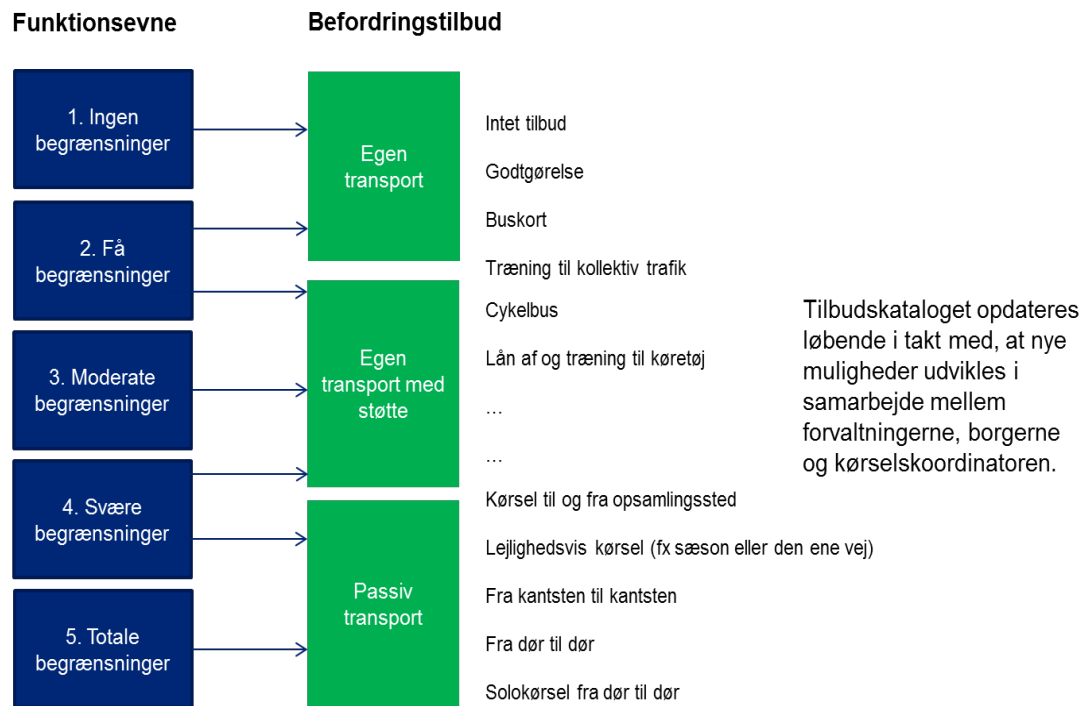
Funktionsevne

Befordringstilbud

1. Ingen begrænsninger

2. Få begrænsninger

3. Moderate begrænsninger

4. Svære begrænsninger

5. Totale begrænsninger

Egen transport

Egen transport med støtte

Passiv transport

Intet tilbud

Godtgørelse

Buskort

Træning til kollektiv trafik

Cykelbus

Lån af og træning til køretøj

…

…

Kørsel til og fra opsamlingssted

Lejlighedsvis kørsel (fx sæson eller den ene vej)

Fra kantsten til kantsten

Fra dør til dør

Solokørsel fra dør til dør

Tilbudskataloget opdateres løbende i takt med, at nye muligheder udvikles i samarbejde mellem forvaltningerne, borgerne og kørselskoordinatoren.